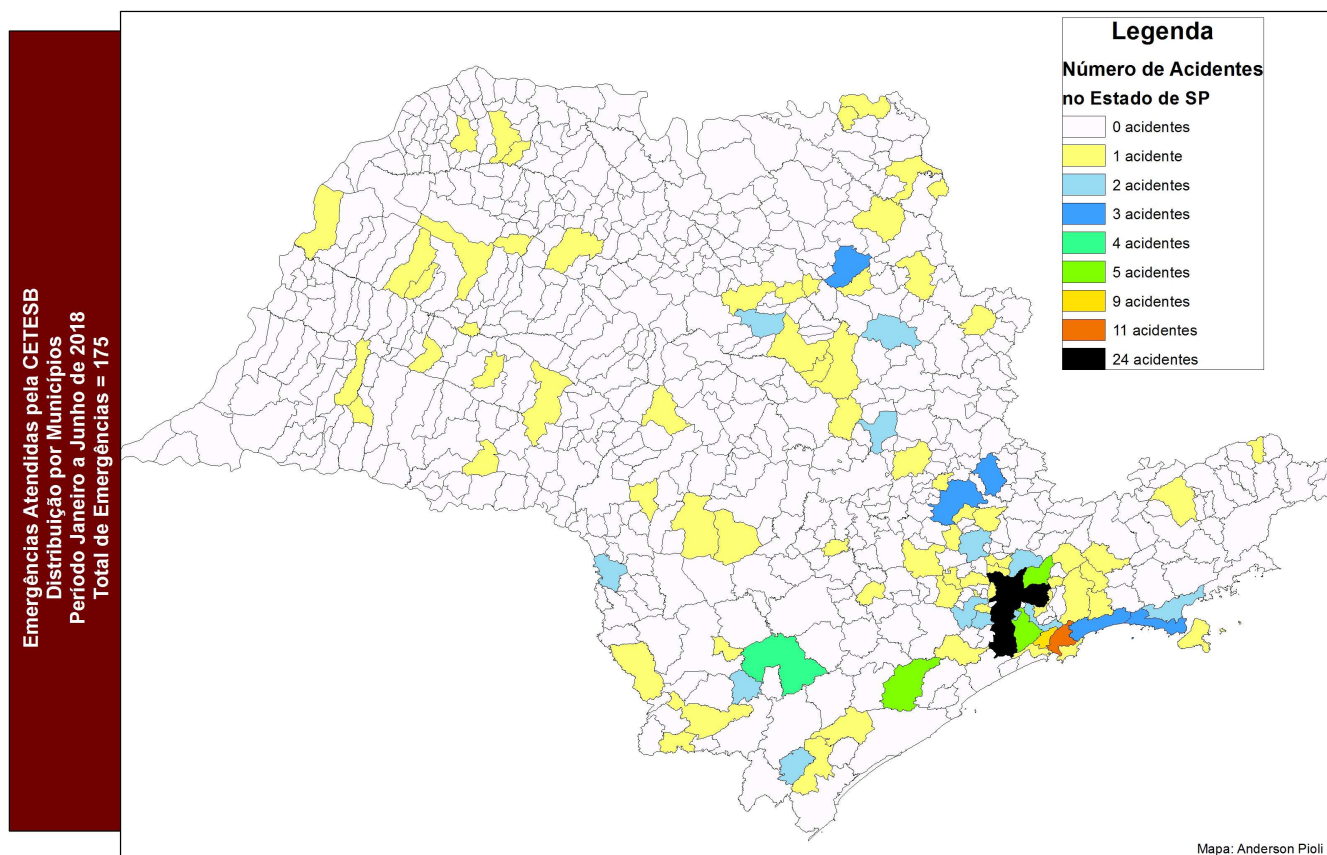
Emergências Atendidas pela CETESB
Distribuição por Municípios
Período Janeiro a Junho de 2018
Total de Emergências = 175

Legenda
Número de Acidentes no Estado de SP
0 acidentes
1 acidente
2 acidentes
3 acidentes
4 acidentes
5 acidentes
9 acidentes
11 acidentes
24 acidentes

Mapa: Anderson Pioli